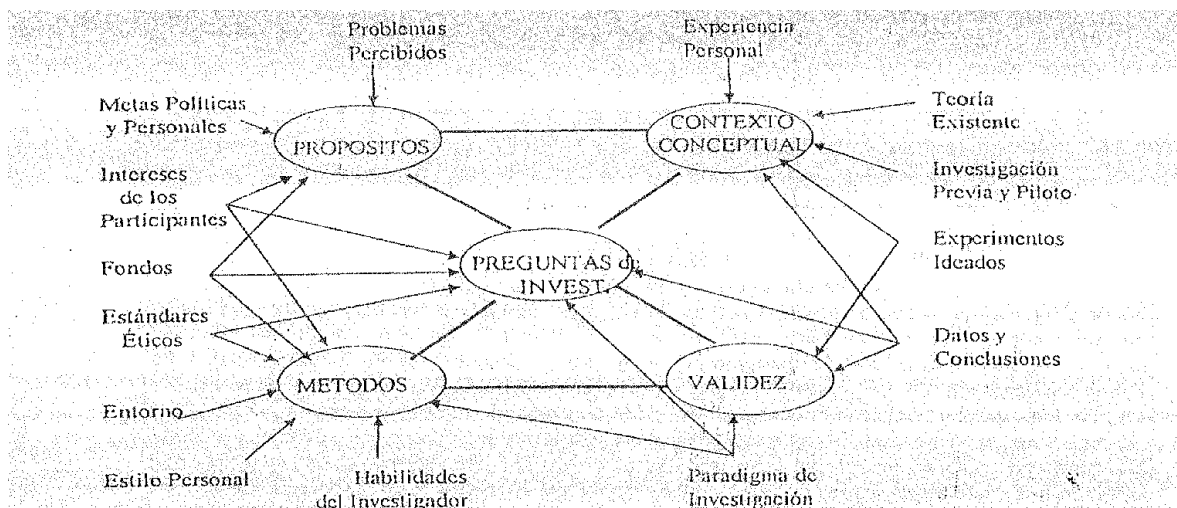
Problemas Percibidos

Experiencia Personal

Metas Políticas y Personales

PROPOSITOS

CONTEXTO CONCEPTUAL

Teoría Existente

Intereses de los Participantes

Investigación Previa y Piloto

PREGUNTAS de INVEST.

Experimentos Ideados

Fondos

Estándares Éticos

Datos y Conclusiones

METODOS

VALIDEZ

Entorno

Estilo Personal

Habilidades del Investigador

Paradigma de Investigación